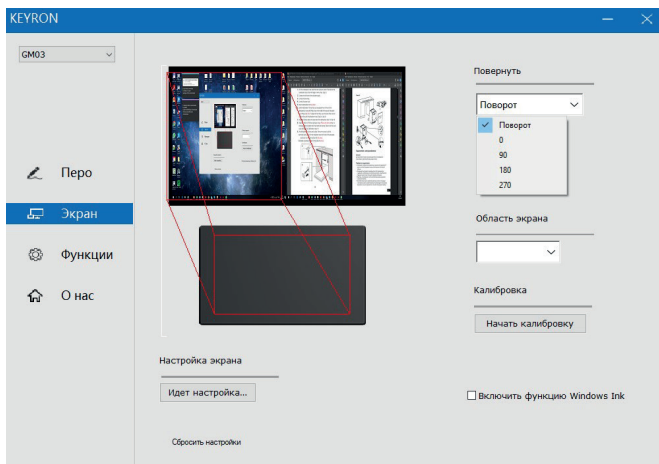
KEYRON

GM03

Перо

Экран

Функции

О нас

Повернуть

Поворот

Поворот
0
90
180
270

Область экрана

Калибровка

Начать калибровку

Настройка экрана

Идет настройка...

Включить функцию Windows Ink

Сбросить настройки